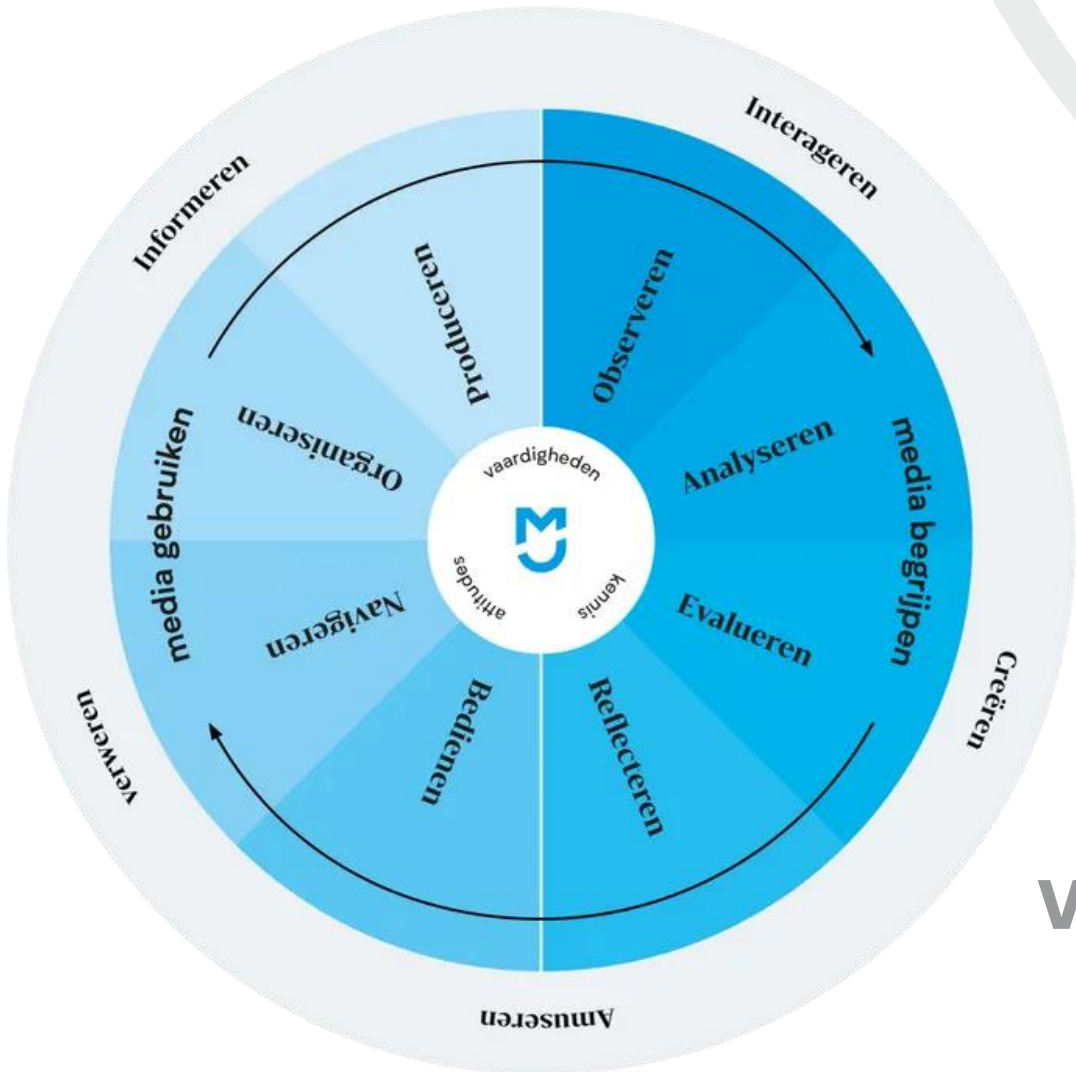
Interageren

Creëren

Amuseren

verweren

Informeren

media gebruiken

media begrijpen

Produceren

Observeren

Analyseren

Evalueren

Reflecteren

Bedienen

Navigeren

Organiseren

vaardigheden

kennis

attitudes

V